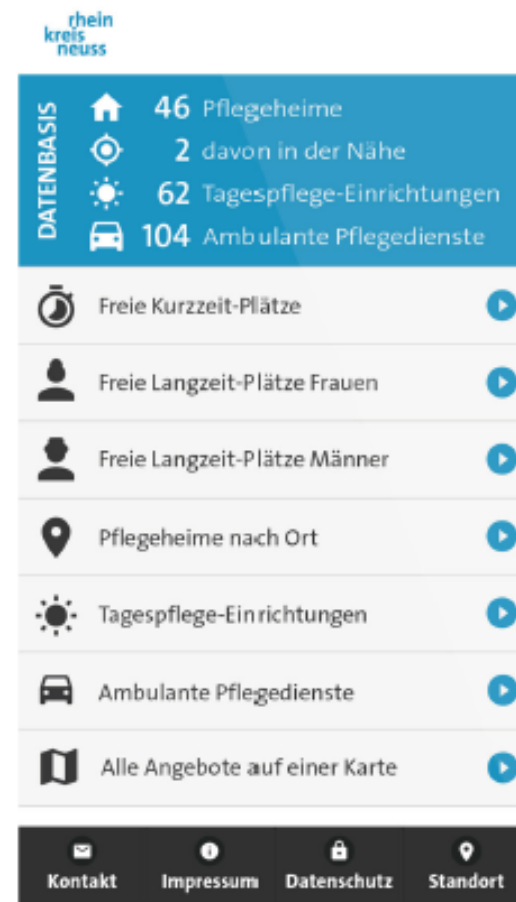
rhein
kreis
neuss

DATENBASIS

46 Pflegeheime
2 davon in der Nähe
62 Tagespflege-Einrichtungen
104 Ambulante Pflegedienste

Freie Kurzzeit-Plätze

Freie Langzeit-Plätze Frauen

Freie Langzeit-Plätze Männer

Pflegeheime nach Ort

Tagespflege-Einrichtungen

Ambulante Pflegedienste

Alle Angebote auf einer Karte

Kontakt
Impressum
Datenschutz
Standort